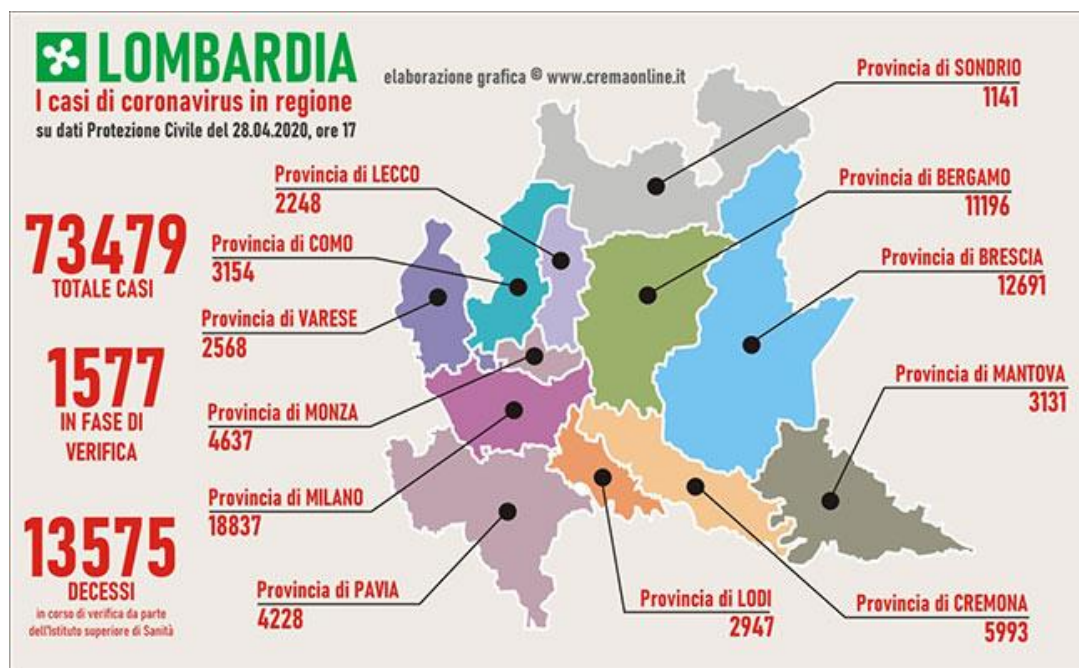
LOMBARDIA
I casi di coronavirus in regione
su dati Protezione Civile del 28.04.2020, ore 17

elaborazione grafica © www.cremaonline.it

73479
TOTALE CASI

1577
IN FASE DI VERIFICA

13575
DECESSI
in corso di verifica da parte dell'Istituto superiore di Sanità

Provincia di SONDRIO
1141

Provincia di LECCO
2248

Provincia di BERGAMO
11196

Provincia di COMO
3154

Provincia di BRESCIA
12691

Provincia di VARESE
2568

Provincia di MANTOVA
3131

Provincia di MONZA
4637

Provincia di MILANO
18837

Provincia di PAVIA
4228

Provincia di LODI
2947

Provincia di CREMONA
5993